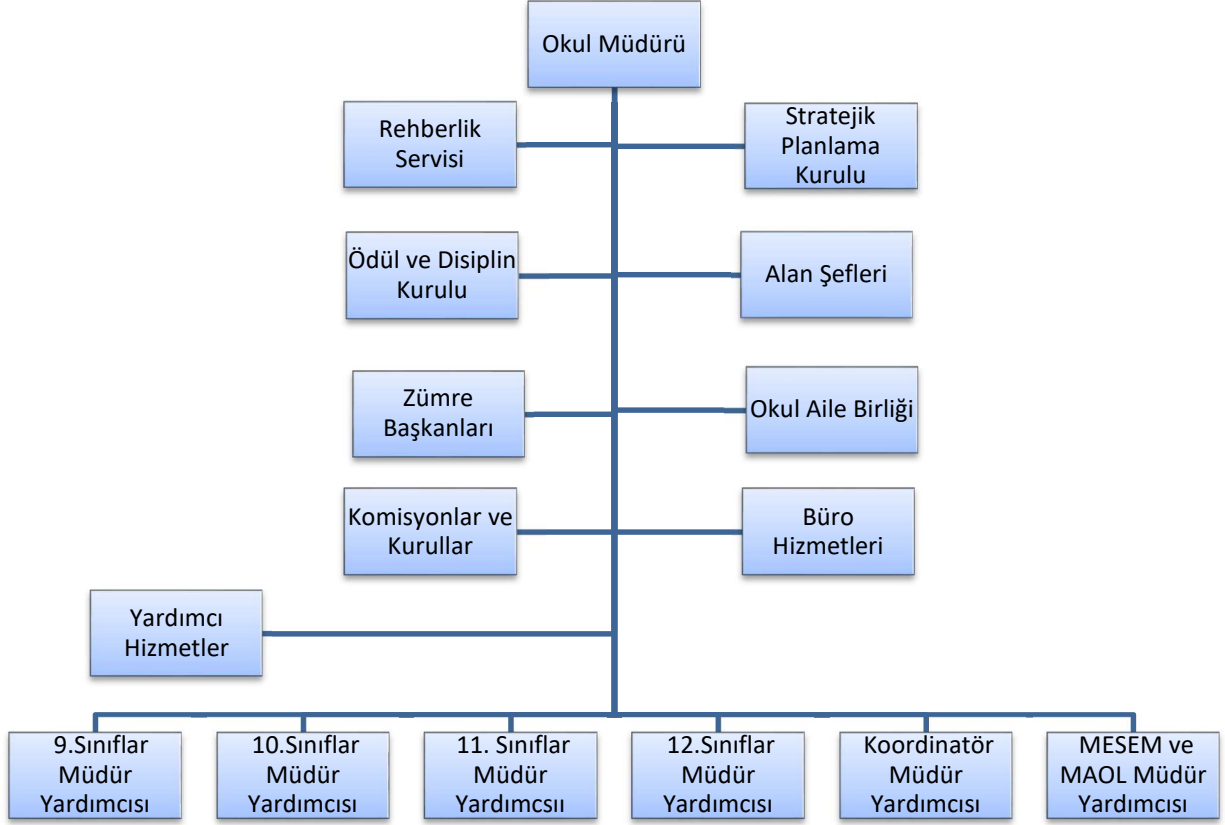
Okul Müdürü

Rehberlik Servisi

Stratejik Planlama Kurulu

Ödül ve Disiplin Kurulu

Alan Şefleri

Zümre Başkanları

Okul Aile Birliği

Komisyonlar ve Kurullar

Büro Hizmetleri

Yardımcı Hizmetler

9.Sınıflar Müdür Yardımcısı

10.Sınıflar Müdür Yardımcısı

11. Sınıflar Müdür Yardımcsıı

12.Sınıflar Müdür Yardımcısı

Koordinatör Müdür Yardımcısı

MESEM ve MAOL Müdür Yardımcısı